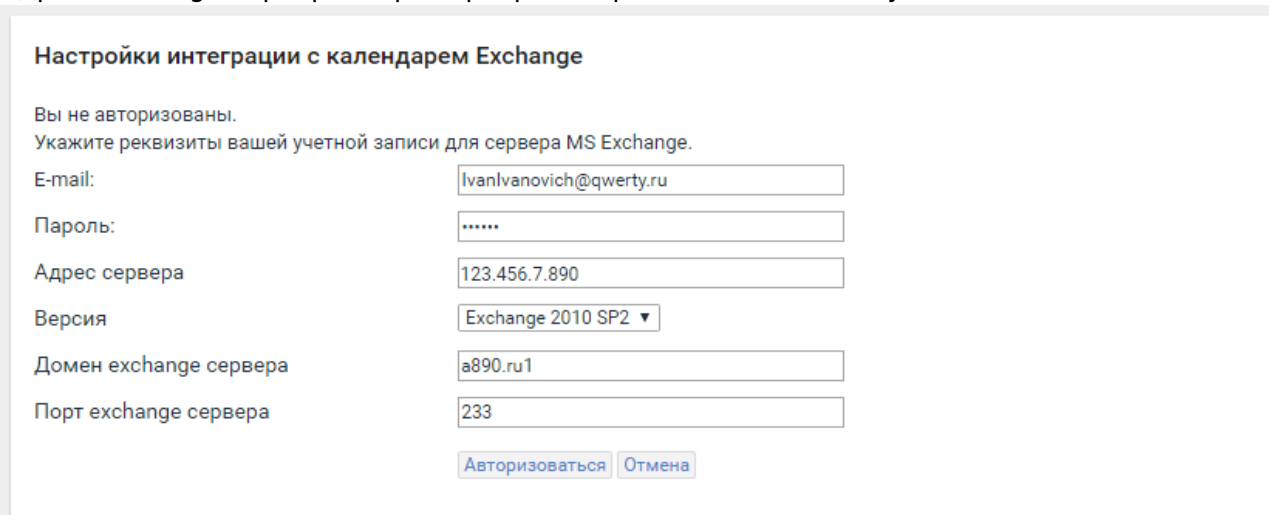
Настройки интеграции с календарем Exchange

Вы не авторизованы.
Укажите реквизиты вашей учетной записи для сервера MS Exchange.

E-mail: IvanIvanovich@qwerty.ru

Пароль: ••••••

Адрес сервера 123.456.7.890

Версия Exchange 2010 SP2 ▼

Домен exchange сервера a890.ru1

Порт exchange сервера 233

Авторизоваться Отмена